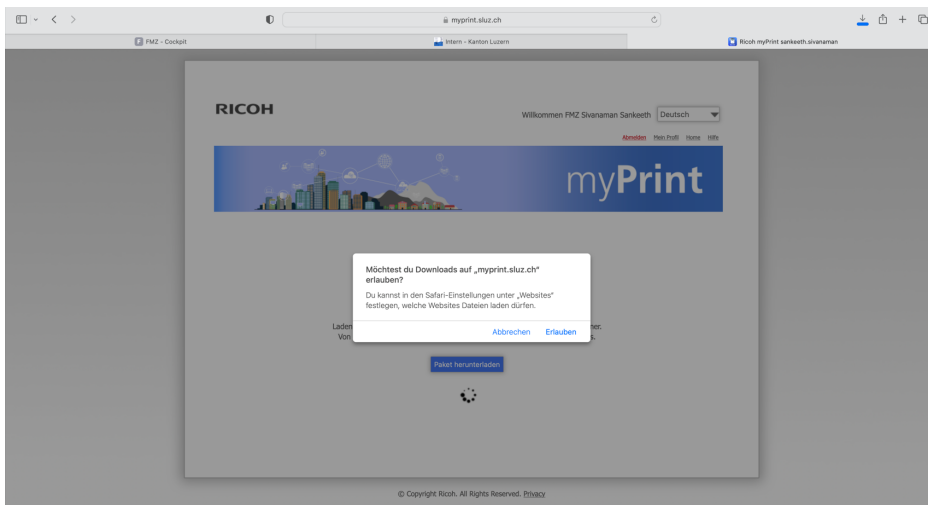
myprint.sluz.ch

FMZ - Cockpit

Intern - Kanton Luzern

Ricoh myPrint sankeeth.sivanaman

RICOH

Willkommen FMZ Sivanaman Sankeeth

Deutsch

Abmelden Mein Profil Home Hilfe

myPrint

Möchtest du Downloads auf „myprint.sluz.ch" erlauben?

Du kannst in den Safari-Einstellungen unter „Websites" festlegen, welche Websites Dateien laden dürfen.

Abbrechen Erlauben

Laden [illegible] ner.

Von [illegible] s.

Paket herunterladen

© Copyright Ricoh. All Rights Reserved. Privacy